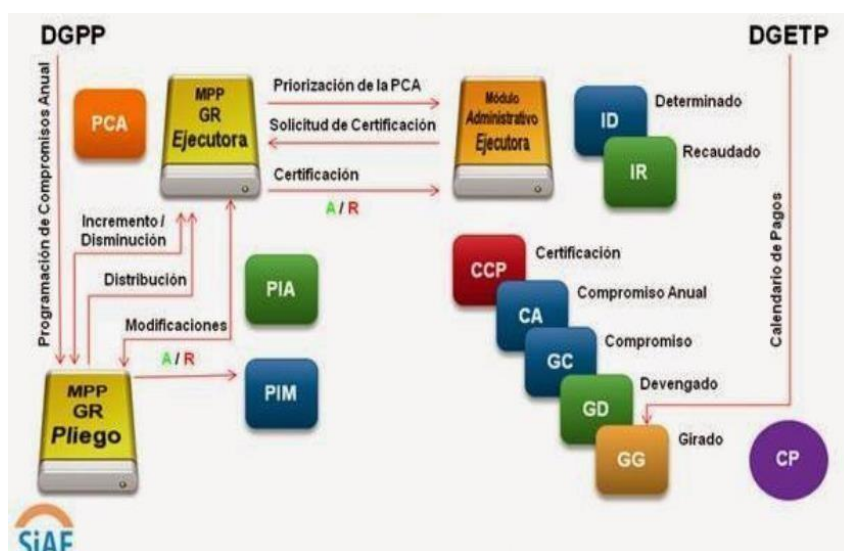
DGPP

DGETP

Programación de Compromisos Anual

PCA

MPP
GR
Ejecutora

Priorización de la PCA

Solicitud de Certificación

Certificación

A / R

Módulo Administrativo Ejecutora

ID

Determinado

IR

Recaudado

Calendario de Pagos

Incremento / Disminución

Distribución

Modificaciones

PIA

A / R

PIM

MPP
GR
Pliego

CCP

Certificación

CA

Compromiso Anual

GC

Compromiso

GD

Devengado

GG

Girado

CP

SiAF